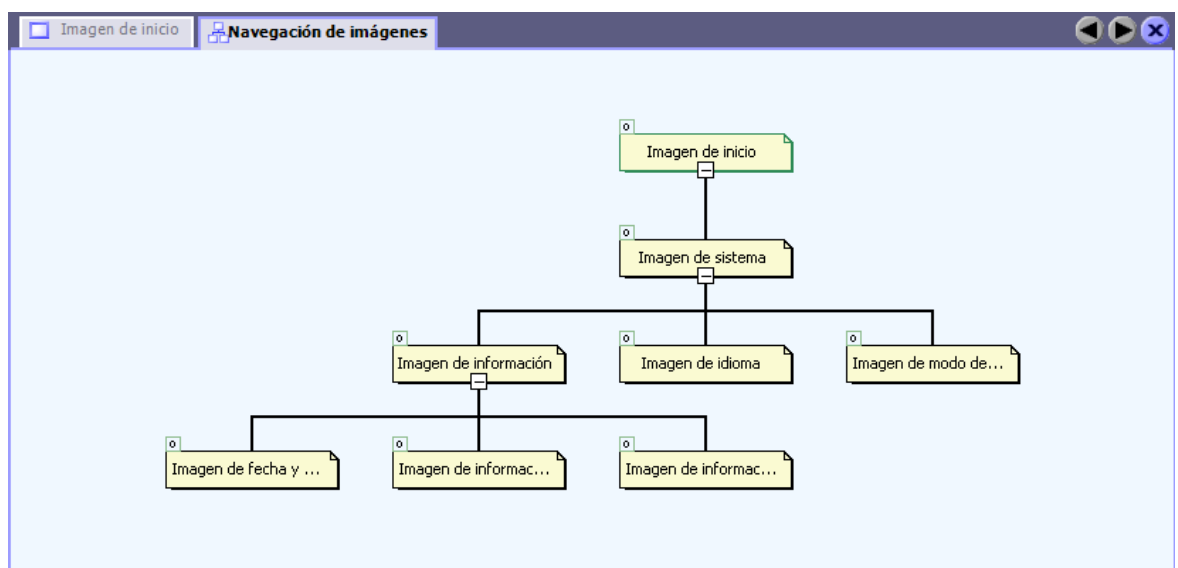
Imagen de inicio
Navegación de imágenes

0
Imagen de inicio

0
Imagen de sistema

0
Imagen de información

0
Imagen de idioma

0
Imagen de modo de...

0
Imagen de fecha y ...

0
Imagen de informac...

0
Imagen de informac...